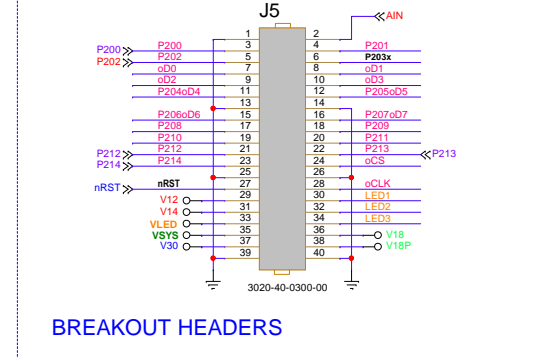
J5

AIN

P200
P202

P200
P202
oD0
oD2
P204oD4

1
3
5
7
9
11
13
15
17
19
21
23
25
27
29
31
33
35
37
39

2
4
6
8
10
12
14
16
18
20
22
24
26
28
30
32
34
36
38
40

P201
P203x
oD1
oD3
P205oD5

P206oD6
P208
P210
P212
P214

P207oD7
P209
P211
P213
oCS

P212
P214

P213

nRST
nRST
oCLK
V12
LED1
V14
LED2
VLED
LED3
VSYS
V18
V30
V18P

3020-40-0300-00

BREAKOUT HEADERS